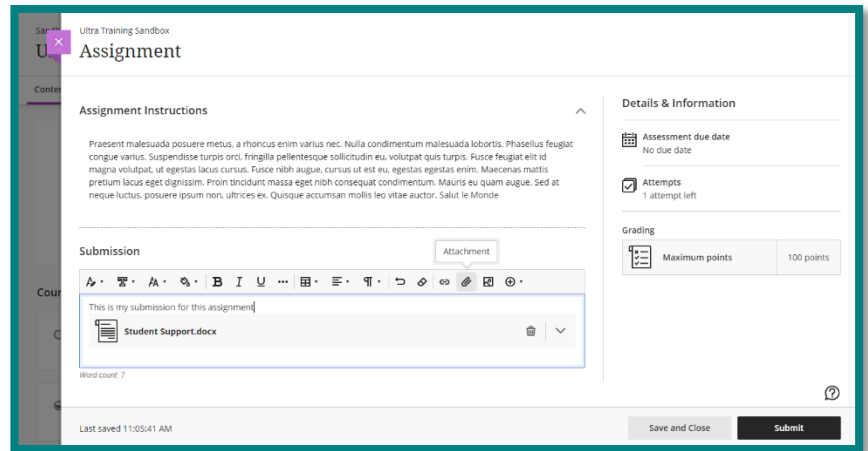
Ultra Training Sandbox
Assignment

Assignment Instructions

Praesent malesuada posuere metus, a rhoncus enim varius nec. Nulla condimentum malesuada lobortis. Phasellus feugiat congue varius. Suspendisse turpis orci, fringilla pellentesque sollicitudin eu, volutpat quis turpis. Fusce feugiat elit id magna volutpat, ut egestas lacus cursus. Fusce nibh augue, cursus ut est eu, egestas egestas enim. Maecenas mattis pretium lacus eget dignissim. Proin tincidunt massa eget nibh consequat condimentum. Mauris eu quam augue. Sed at neque luctus, posuere ipsum non, ultrices ex. Quisque accumsan mollis leo vitae auctor. Salut le Monde

Submission

Attachment

This is my submission for this assignment

Student Support.docx

Word count: 7

Details & Information

Assessment due date
No due date

Attempts
1 attempt left

Grading

Maximum points | 100 points

Last saved 11:05:41 AM

Save and Close

Submit